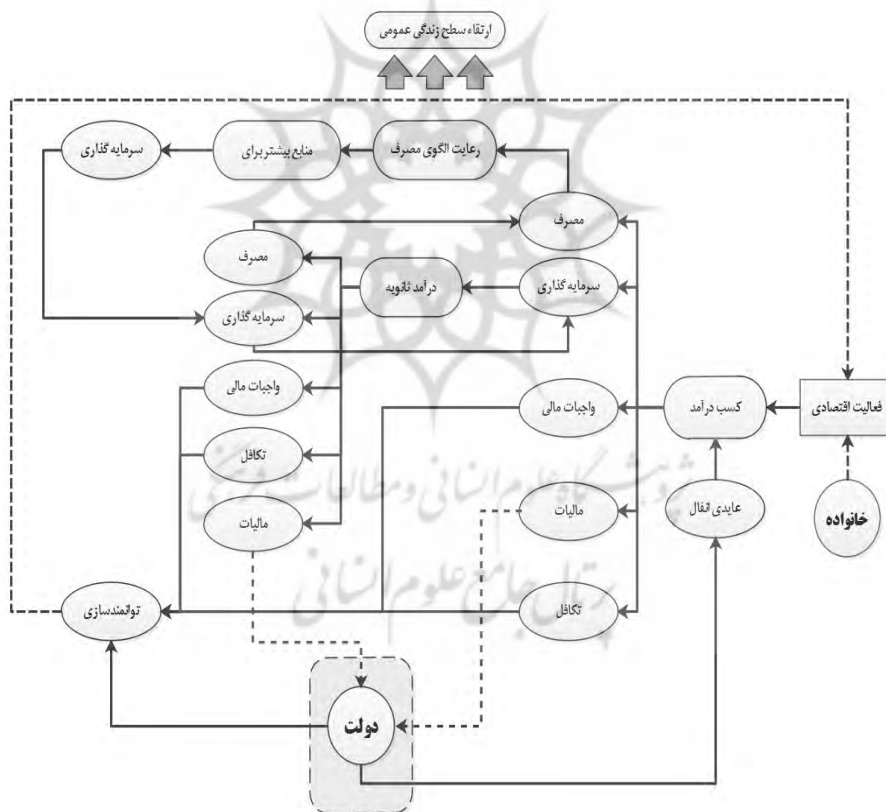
ارتقاء سطح زندگی عمومی

سرمایه گذاری
منابع بیشتر برای
رعایت الگوی مصرف
مصرف
مصرف
درآمد ثانویه
سرمایه گذاری
سرمایه گذاری
واجبات مالی
واجبات مالی
کسب درآمد
فعالیت اقتصادی
تکافل
مالیات
مالیات
عایدی انفال
خانواده
توانمندسازی
تکافل
دولت

پژوهشگاه علوم انسانی و مطالعات فرهنگی
پرتال جامع علوم انسانی